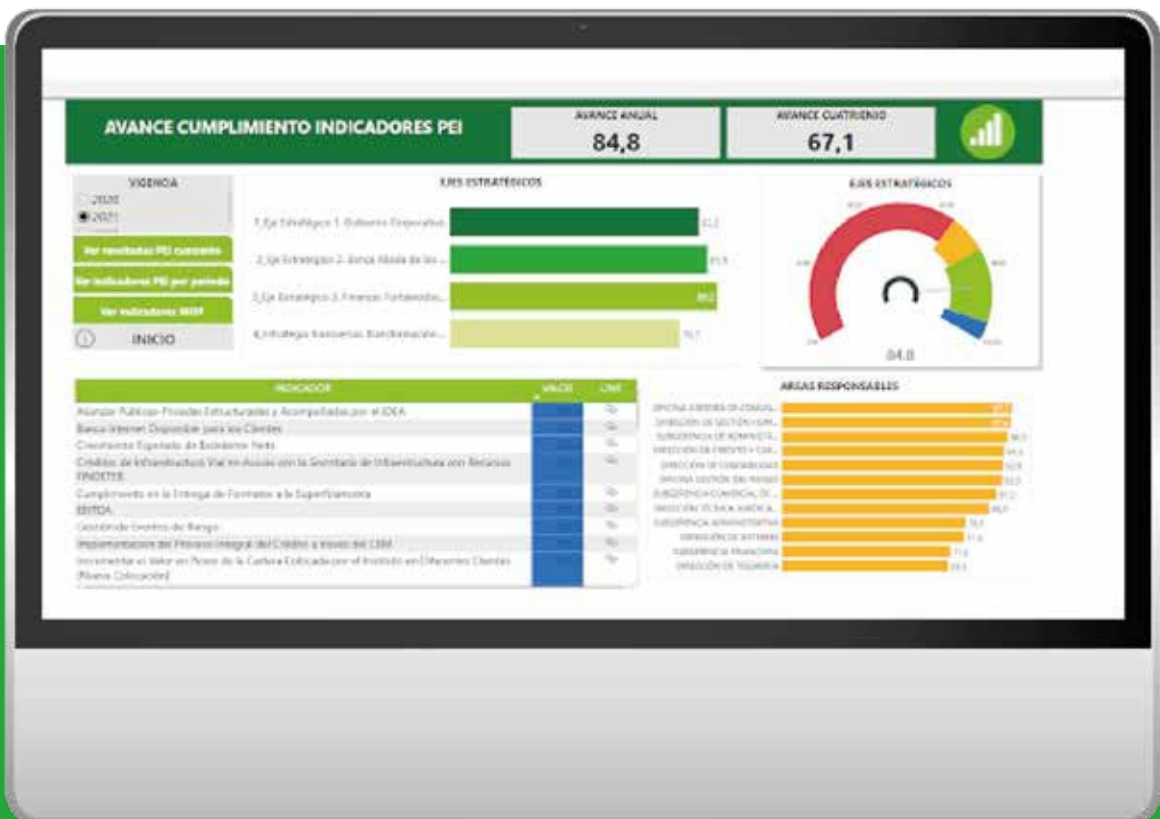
AVANCE CUMPLIMIENTO INDICADORES PEI

AVANCE ANUAL
84,8

AVANCE CUATRIENIO
67,1

VIGENCIA
2020
2021

Ver resultados PEI corriente
Ver indicadores PEI por periodo
Ver indicadores MIPG
INICIO

EJES ESTRATÉGICOS
1_Eje Estratégico 1. Gobierno Corporativo...
2_Eje Estratégico 2. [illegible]
3_Eje Estratégico 3. Finanzas Fortalecidas...
4_Estrategia transversal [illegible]

EJES ESTRATÉGICOS
84,8

| INDICADOR | VALOR | LINK |
|---|---|---|
| Alianzas Público-Privadas Estructuradas y Acompañadas por el IDEA | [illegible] | |
| Banca Internet Disponible para los Clientes | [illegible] | |
| Crecimiento Esperado de Excedente Neto | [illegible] | |
| Créditos de Infraestructura Vial en Alianza con la Secretaría de Infraestructura con Recursos FINDETER | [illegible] | |
| Cumplimiento en la Entrega de Formatos a la Superfinanciera | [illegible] | |
| EBITDA | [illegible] | |
| Gestionar Eventos de Riesgo | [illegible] | |
| Implementación del Proceso Integral del Crédito a través del CRM | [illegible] | |
| Incrementar el Valor en Pesos de la Cartera Colocada por el Instituto en Diferentes Clientes (Nueva Colocación) | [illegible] | |

ÁREAS RESPONSABLES
OFICINA ASESORA DE COMUNI...
DIRECCIÓN DE GESTIÓN HUM...
SUBGERENCIA DE ADMINISTR...
DIRECCIÓN DE CRÉDITO Y CAR...
DIRECCIÓN DE CONTABILIDAD
OFICINA GESTIÓN DEL RIESGO
SUBGERENCIA COMERCIAL DE...
DIRECCIÓN TÉCNICA JURÍDICA
SUBGERENCIA ADMINISTRATIVA
DIRECCIÓN DE SISTEMAS
SUBGERENCIA FINANCIERA
DIRECCIÓN DE TESORERÍA